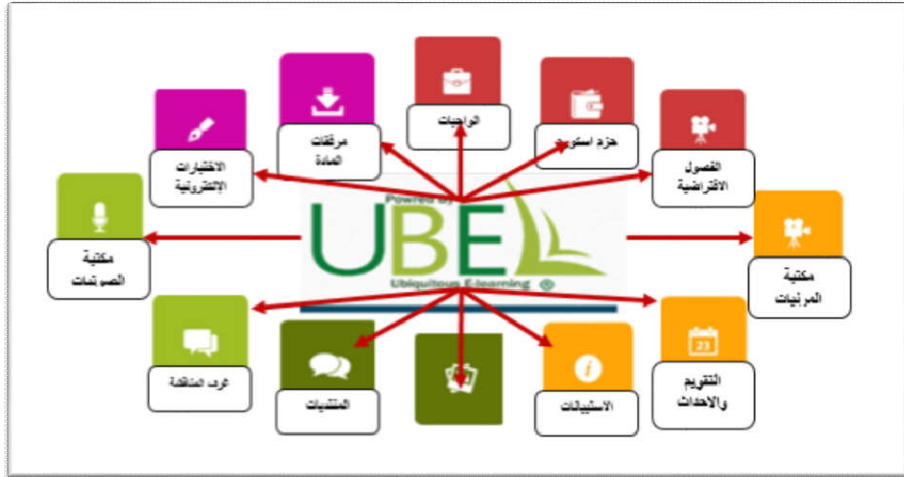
الواجبات

مرفقات المادة

حزم اسكورم

الاختبارات الإلكترونية

الفصول الافتراضية

Powered by

UBE

Ubiquitous E-learning

مكتبة الصوتيات

مكتبة المرئيات

غرف المناقشة

المنتديات

الاستبيانات

23

التقويم والاحداث